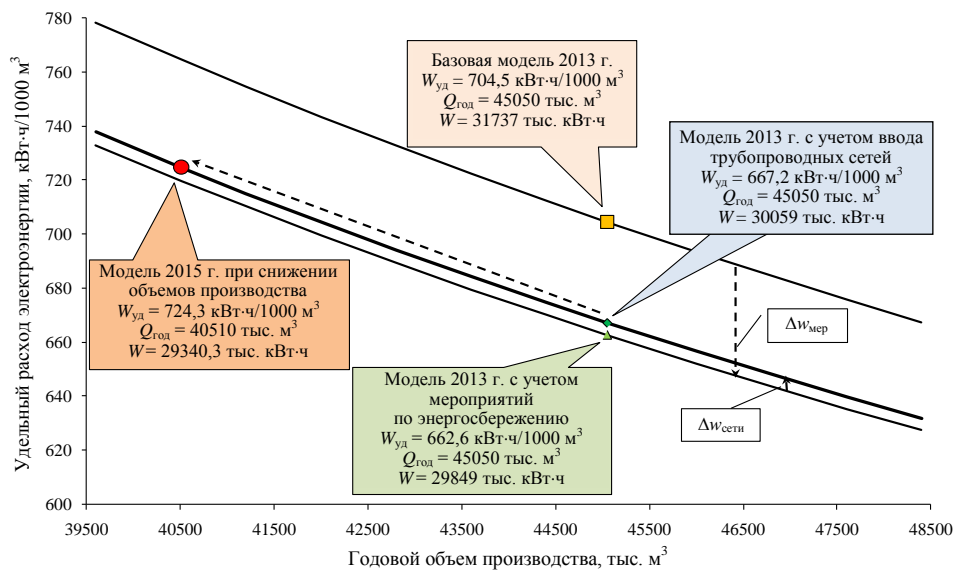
780
760
740
720
700
680
660
640
620
600

Удельный расход электроэнергии, кВт·ч/1000 м$^3$

Базовая модель 2013 г.
$W_{уд}$ = 704,5 кВт·ч/1000 м$^3$
$Q_{год}$ = 45050 тыс. м$^3$
$W$ = 31737 тыс. кВт·ч

Модель 2013 г. с учетом ввода трубопроводных сетей
$W_{уд}$ = 667,2 кВт·ч/1000 м$^3$
$Q_{год}$ = 45050 тыс. м$^3$
$W$ = 30059 тыс. кВт·ч

Модель 2015 г. при снижении объемов производства
$W_{уд}$ = 724,3 кВт·ч/1000 м$^3$
$Q_{год}$ = 40510 тыс. м$^3$
$W$= 29340,3 тыс. кВт·ч

$\Delta w_{мер}$

Модель 2013 г. с учетом мероприятий по энергосбережению
$W_{уд}$ = 662,6 кВт·ч/1000 м$^3$
$Q_{год}$ = 45050 тыс. м$^3$
$W$= 29849 тыс. кВт·ч

$\Delta w_{сети}$

39500 40500 41500 42500 43500 44500 45500 46500 47500 48500

Годовой объем производства, тыс. м$^3$